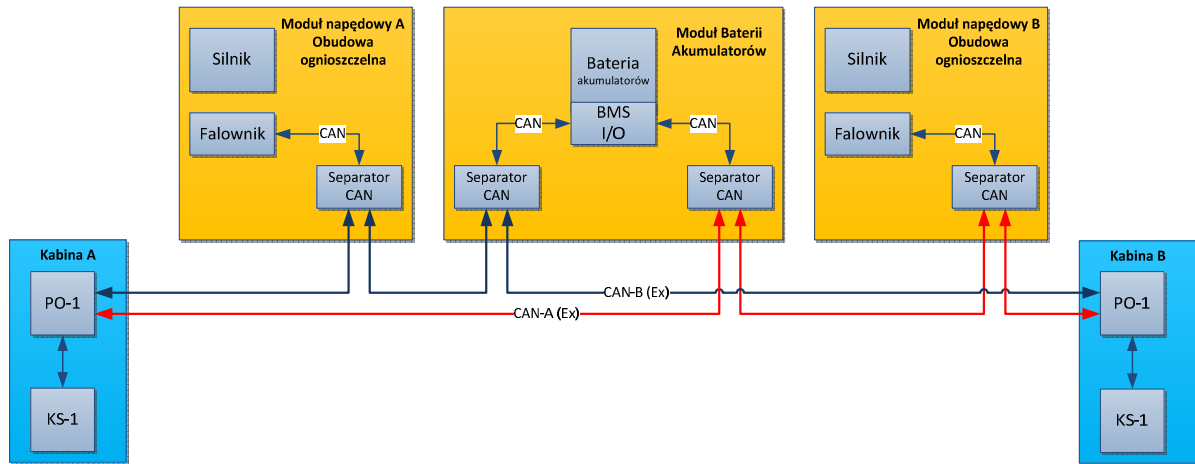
Moduł napędowy A
Obudowa ognioszczelna

Silnik

Falownik

CAN

Separator CAN

Moduł Baterii Akumulatorów

Bateria akumulatorów

BMS I/O

CAN

CAN

Separator CAN

Separator CAN

Moduł napędowy B
Obudowa ognioszczelna

Silnik

Falownik

CAN

Separator CAN

Kabina A

PO-1

KS-1

CAN-B (Ex)

CAN-A (Ex)

Kabina B

PO-1

KS-1